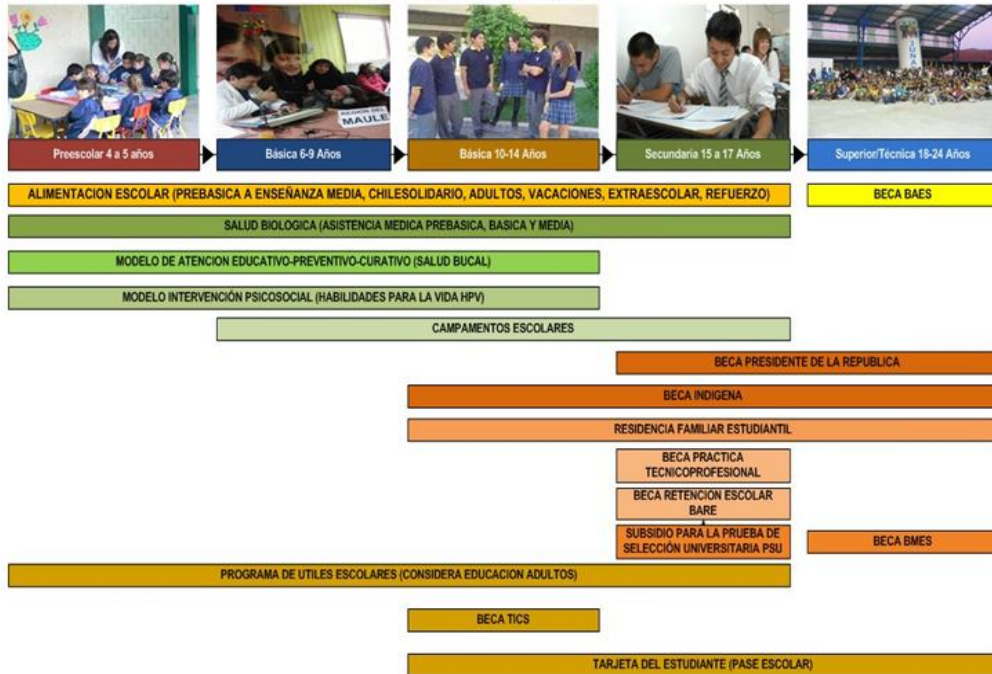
REGION DEL MAULE

Preescolar 4 a 5 años

Básica 6-9 Años

Básica 10-14 Años

Secundaria 15 a 17 Años

Superior/Técnica 18-24 Años

ALIMENTACION ESCOLAR (PREBASICA A ENSEÑANZA MEDIA, CHILESOLIDARIO, ADULTOS, VACACIONES, EXTRAESCOLAR, REFUERZO)

BECA BAES

SALUD BIOLOGICA (ASISTENCIA MEDICA PREBASICA, BASICA Y MEDIA)

MODELO DE ATENCION EDUCATIVO-PREVENTIVO-CURATIVO (SALUD BUCAL)

MODELO INTERVENCIÓN PSICOSOCIAL (HABILIDADES PARA LA VIDA HPV)

CAMPAMENTOS ESCOLARES

BECA PRESIDENTE DE LA REPUBLICA

BECA INDIGENA

RESIDENCIA FAMILIAR ESTUDIANTIL

BECA PRACTICA TECNICOPROFESIONAL

BECA RETENCION ESCOLAR BARE

SUBSIDIO PARA LA PRUEBA DE SELECCIÓN UNIVERSITARIA PSU

BECA BMES

PROGRAMA DE UTILES ESCOLARES (CONSIDERA EDUCACION ADULTOS)

BECA TICS

TARJETA DEL ESTUDIANTE (PASE ESCOLAR)